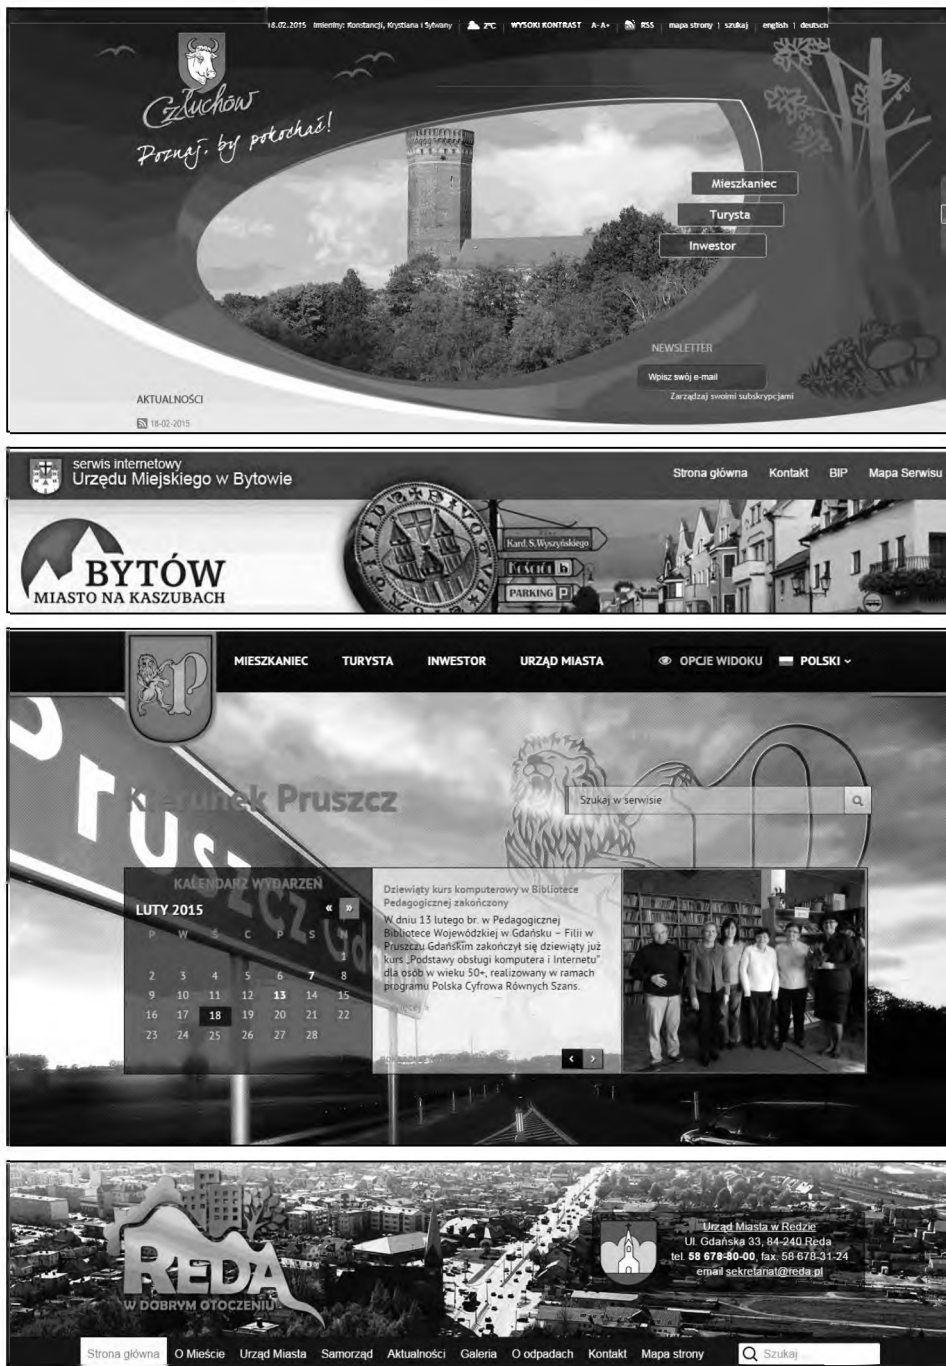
18.02.2015 Imieniny: Konstancji, Krystiana i Sylwany | 2°C | WYSOKI KONTRAST A- A+ | RSS | mapa strony | szukaj | english | deutsch

Człuchów
Poznaj, by pokochać!

Mieszkaniec
Turysta
Inwestor

NEWSLETTER
Wpisz swój e-mail
Zarządzaj swoimi subskrypcjami

AKTUALNOŚCI
18-02-2015

serwis internetowy
Urzędu Miejskiego w Bytowie

Strona główna Kontakt BIP Mapa Serwisu

BYTÓW
MIASTO NA KASZUBACH

Kard. S.Wyszyńskiego
Kościół
PARKING P

MIESZKANIEC TURYSTA INWESTOR URZĄD MIASTA OPCJE WIDOKU POLSKI

Kierunek Pruszcz

Szukaj w serwisie

KALENDARZ WYDARZEŃ
LUTY 2015 « »

| P | W | Ś | C | P | S | N |
|---|---|---|---|---|---|---|
| | | | | | | 1 |
| 2 | 3 | 4 | 5 | 6 | 7 | 8 |
| 9 | 10 | 11 | 12 | 13 | 14 | 15 |
| 16 | 17 | 18 | 19 | 20 | 21 | 22 |
| 23 | 24 | 25 | 26 | 27 | 28 | |

Dziewiąty kurs komputerowy w Bibliotece Pedagogicznej zakończony
W dniu 13 lutego br. w Pedagogicznej Bibliotece Wojewódzkiej w Gdańsku – Filii w Pruszczu Gdańskim zakończył się dziewiąty już kurs „Podstawy obsługi komputera i Internetu" dla osób w wieku 50+, realizowany w ramach programu Polska Cyfrowa Równych Szans.

REDA
W DOBRYM OTOCZENIU

Urząd Miasta w Redzie
Ul. Gdańska 33, 84-240 Reda
tel. 58 678-80-00, fax. 58 678-31-24
email sekretariat@reda.pl

Strona główna O Mieście Urząd Miasta Samorząd Aktualności Galeria O odpadach Kontakt Mapa strony Szukaj